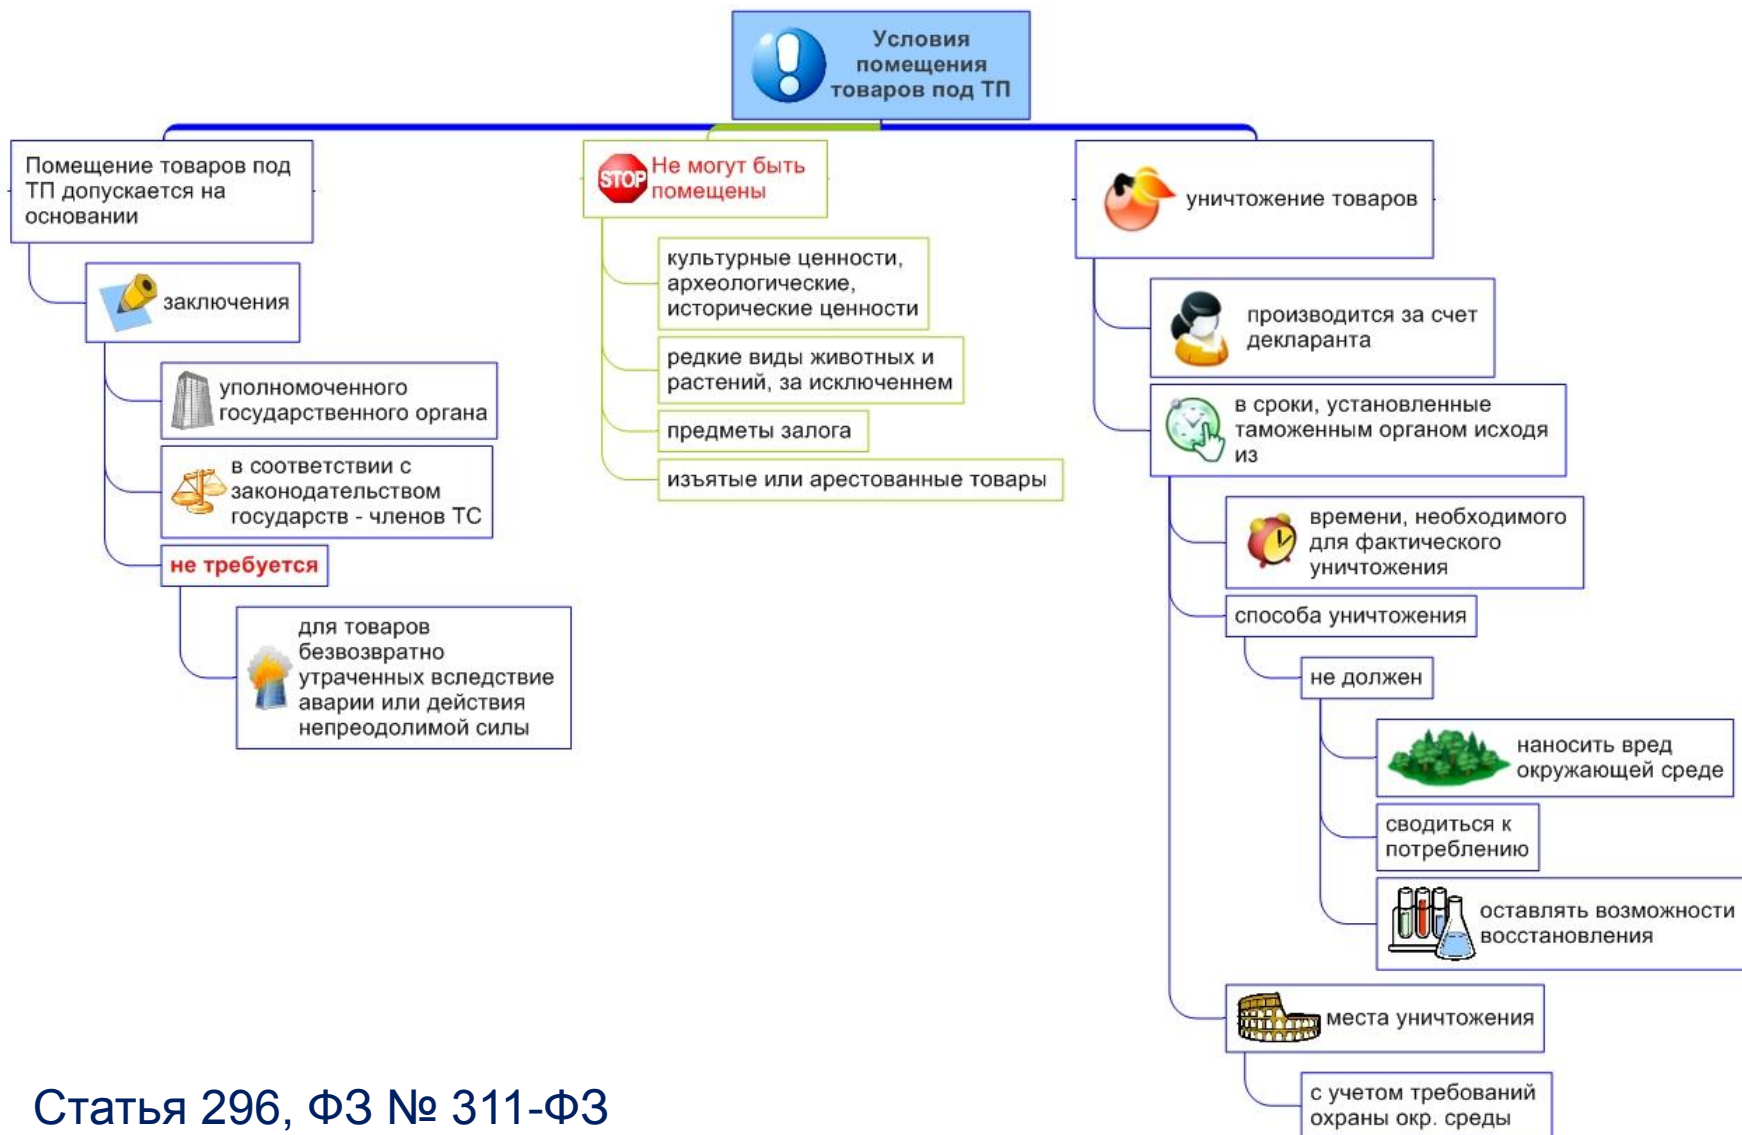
Условия помещения товаров под ТП

Помещение товаров под ТП допускается на основании

заключения

уполномоченного государственного органа

в соответствии с законодательством государств - членов ТС

не требуется

для товаров безвозвратно утраченных вследствие аварии или действия непреодолимой силы

STOP Не могут быть помещены

культурные ценности, археологические, исторические ценности

редкие виды животных и растений, за исключеннем

предметы залога

изъятые или арестованные товары

уничтожение товаров

производится за счет декларанта

в сроки, установленные таможенным органом исходя из

времени, необходимого для фактического уничтожения

способа уничтожения

не должен

наносить вред окружающей среде

сводиться к потреблению

оставлять возможности восстановления

места уничтожения

с учетом требований охраны окр. среды

Статья 296, ФЗ № 311-ФЗ